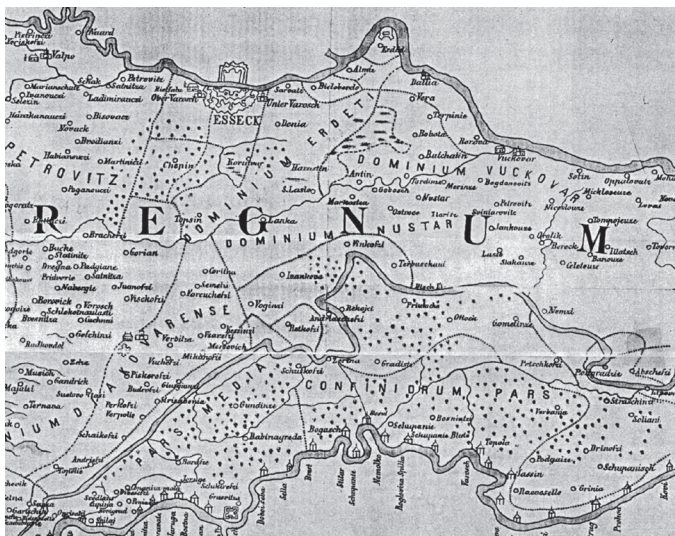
REGNUM

ESSECK

DOMINIUM ERDETI

DOMINIUM VUCKOVAR

DOMINIUM NUSTAR

DOMINIUM

PETROVITZ

CONFINIORUM PARS

PARS MEDIA

Valpo

Nard

Erdöd

Almas

Dalia

Vera

Petrovitz

Satnitza

Ober Varosch

Unter Varosch

Sarvasch

Bielobordo

Tenja

Tenpin

Chepin

Ladimirauzi

Bisovacz

Korotow

Dennia

Harmatin

Antin

S. Lasle

Marinsta

Nostar

Gobosch

Bobota

Borovo

Vuckovar

Bogdanovtzi

Sotin

Ilotz

Berack

Tompojevze

Lanka

Vinkofzi

Terbuschani

Lusit

Bizch

Privlacha

Otocsie

Gomelinze

Nemzi

Brachofzi

Gorian

Bucke

Stuitz

Ivankova

Rokojci

Andrijasefzi

Nekofzi

Gradista

Vukofzi

Vinkofzi

Mikolofzi

Piskorefzi

Chaikofzi

Andrijefzi

Bubinagreda

Gundinzi

Bogasch

Schupania

Bosniaka

Brinofzi

Podgaisze

Raswasche

Grinia

Strachinzi

Jassin

Vrpolie

Sinkofzi

Bebrin

Besz